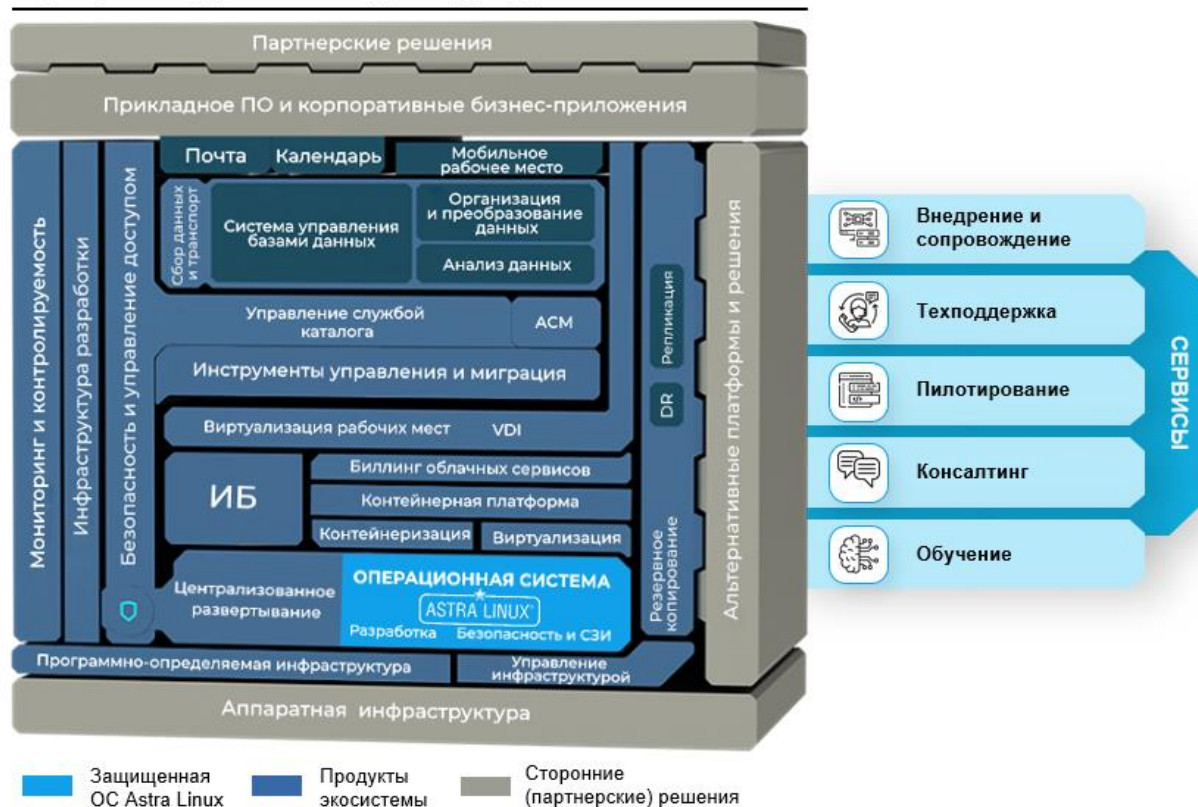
Партнерские решения

Прикладное ПО и корпоративные бизнес-приложения

Мониторинг и контролируемость

Инфраструктура разработки

Безопасность и управление доступом

Почта

Календарь

Мобильное рабочее место

Сбор данных и транспорт

Система управления базами данных

Организация и преобразование данных

Анализ данных

Управление службой каталога

ACM

Инструменты управления и миграция

Виртуализация рабочих мест

VDI

ИБ

Биллинг облачных сервисов

Контейнерная платформа

Контейнеризация

Виртуализация

Централизованное развертывание

ОПЕРАЦИОННАЯ СИСТЕМА

ASTRA LINUX

Разработка

Безопасность и СЗИ

Репликация

DR

Резервное копирование

Альтернативные платформы и решения

Программно-определяемая инфраструктура

Управление инфраструктурой

Аппаратная инфраструктура

Внедрение и сопровождение

Техподдержка

Пилотирование

Консалтинг

Обучение

СЕРВИСЫ

Защищенная ОС Astra Linux

Продукты экосистемы

Сторонние (партнерские) решения